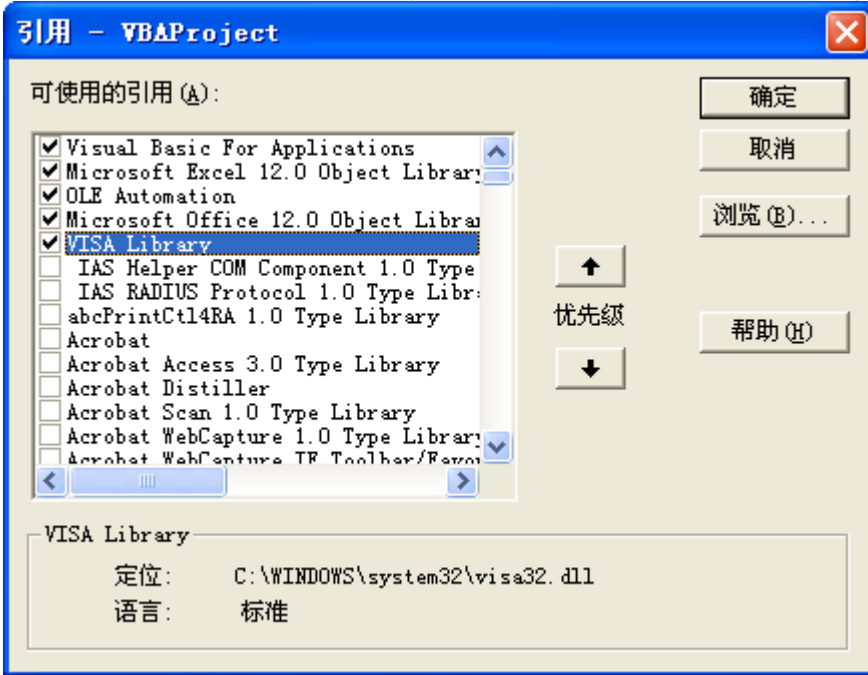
引用 - VBAProject

可使用的引用(A):

Visual Basic For Applications
Microsoft Excel 12.0 Object Library
OLE Automation
Microsoft Office 12.0 Object Librar
VISA Library
IAS Helper COM Component 1.0 Type
IAS RADIUS Protocol 1.0 Type Libr
abcPrintCtl4RA 1.0 Type Library
Acrobat
Acrobat Access 3.0 Type Library
Acrobat Distiller
Acrobat Scan 1.0 Type Library
Acrobat WebCapture 1.0 Type Library
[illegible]

确定
取消
浏览(B)...
优先级
帮助(H)

VISA Library
定位: C:\WINDOWS\system32\visa32.dll
语言: 标准